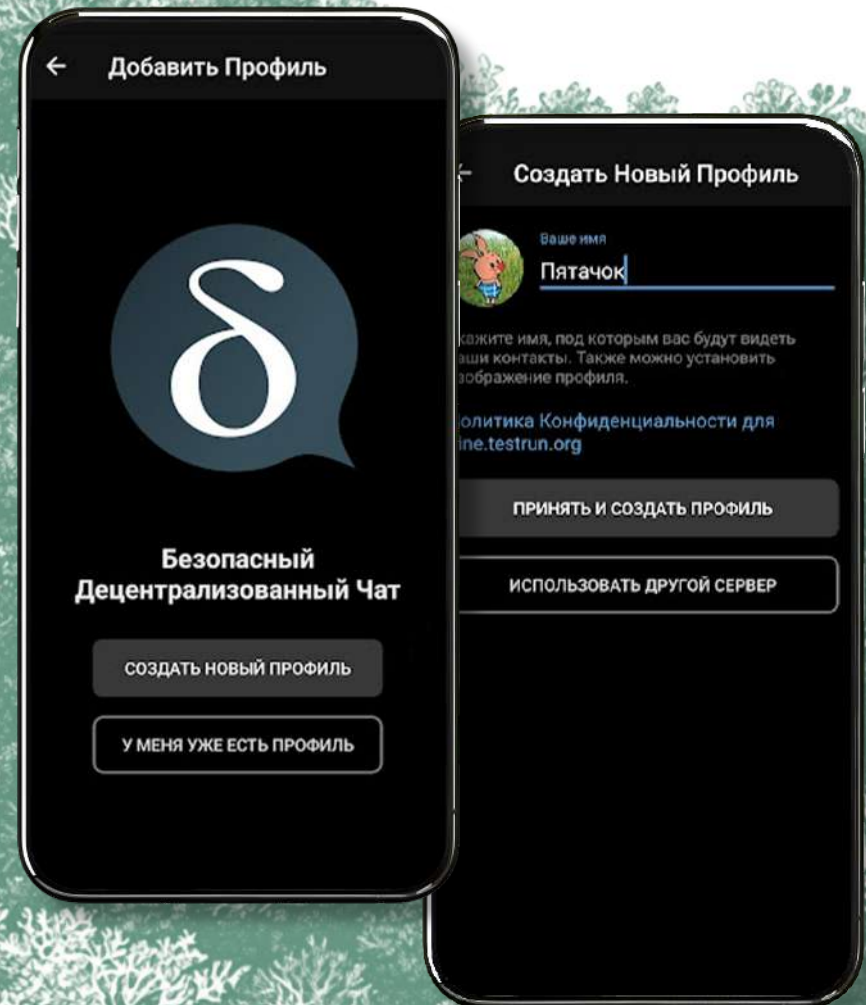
←　Добавить Профиль

Безопасный Децентрализованный Чат

СОЗДАТЬ НОВЫЙ ПРОФИЛЬ

У МЕНЯ УЖЕ ЕСТЬ ПРОФИЛЬ

Создать Новый Профиль

Ваше имя

Пятачок

кажите имя, под которым вас будут видеть аши контакты. Также можно установить зображение профиля.

олитика Конфиденциальности для ine.testrun.org

ПРИНЯТЬ И СОЗДАТЬ ПРОФИЛЬ

ИСПОЛЬЗОВАТЬ ДРУГОЙ СЕРВЕР